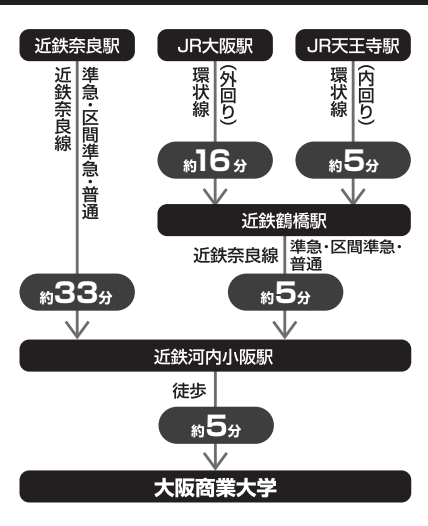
近鉄奈良駅

近鉄奈良線

準急・区間準急・普通

約33分

JR大阪駅

環状線

(外回り)

約16分

JR天王寺駅

環状線

(内回り)

約5分

近鉄鶴橋駅

近鉄奈良線

準急・区間準急・普通

約5分

近鉄河内小阪駅

徒歩

約5分

大阪商業大学